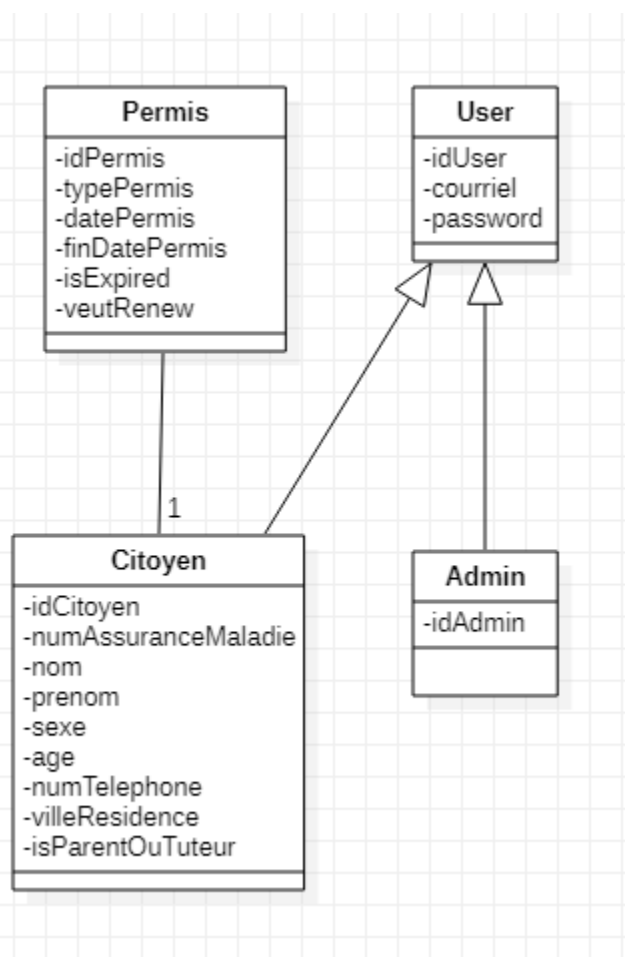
Permis
-idPermis
-typePermis
-datePermis
-finDatePermis
-isExpired
-veutRenew

User
-idUser
-courriel
-password

1

Citoyen
-idCitoyen
-numAssuranceMaladie
-nom
-prenom
-sexe
-age
-numTelephone
-villeResidence
-isParentOuTuteur

Admin
-idAdmin